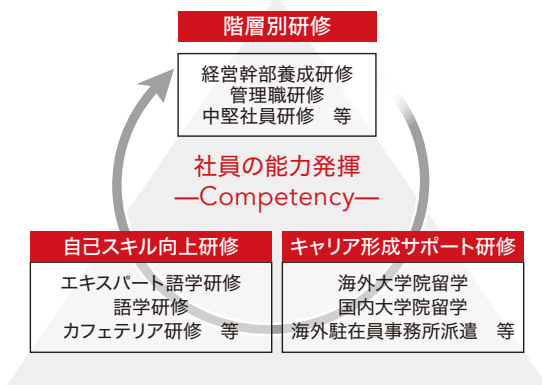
階層別研修

経営幹部養成研修
管理職研修
中堅社員研修　等

社員の能力発揮
—Competency—

自己スキル向上研修

エキスパート語学研修
語学研修
カフェテリア研修　等

キャリア形成サポート研修

海外大学院留学
国内大学院留学
海外駐在員事務所派遣　等